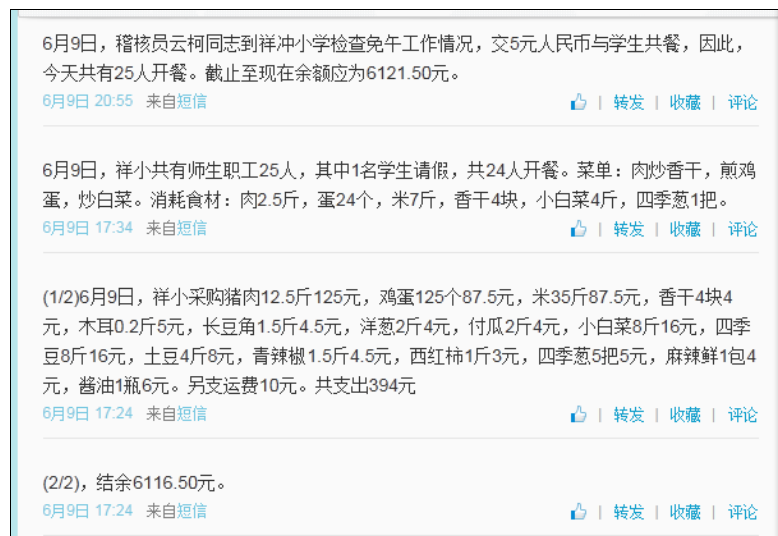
6月9日，稽核员云柯同志到祥冲小学检查免午工作情况，交5元人民币与学生共餐，因此，今天共有25人开餐。截止至现在余额应为6121.50元。

6月9日 20:55 来自短信
| 转发 | 收藏 | 评论

6月9日，祥小共有师生职工25人，其中1名学生请假，共24人开餐。菜单：肉炒香干，煎鸡蛋，炒白菜。消耗食材：肉2.5斤，蛋24个，米7斤，香干4块，小白菜4斤，四季葱1把。

6月9日 17:34 来自短信
| 转发 | 收藏 | 评论

(1/2)6月9日，祥小采购猪肉12.5斤125元，鸡蛋125个87.5元，米35斤87.5元，香干4块4元，木耳0.2斤5元，长豆角1.5斤4.5元，洋葱2斤4元，付瓜2斤4元，小白菜8斤16元，四季豆8斤16元，土豆4斤8元，青辣椒1.5斤4.5元，西红柿1斤3元，四季葱5把5元，麻辣鲜1包4元，酱油1瓶6元。另支运费10元。共支出394元

6月9日 17:24 来自短信
| 转发 | 收藏 | 评论

(2/2)，结余6116.50元。

6月9日 17:24 来自短信
| 转发 | 收藏 | 评论